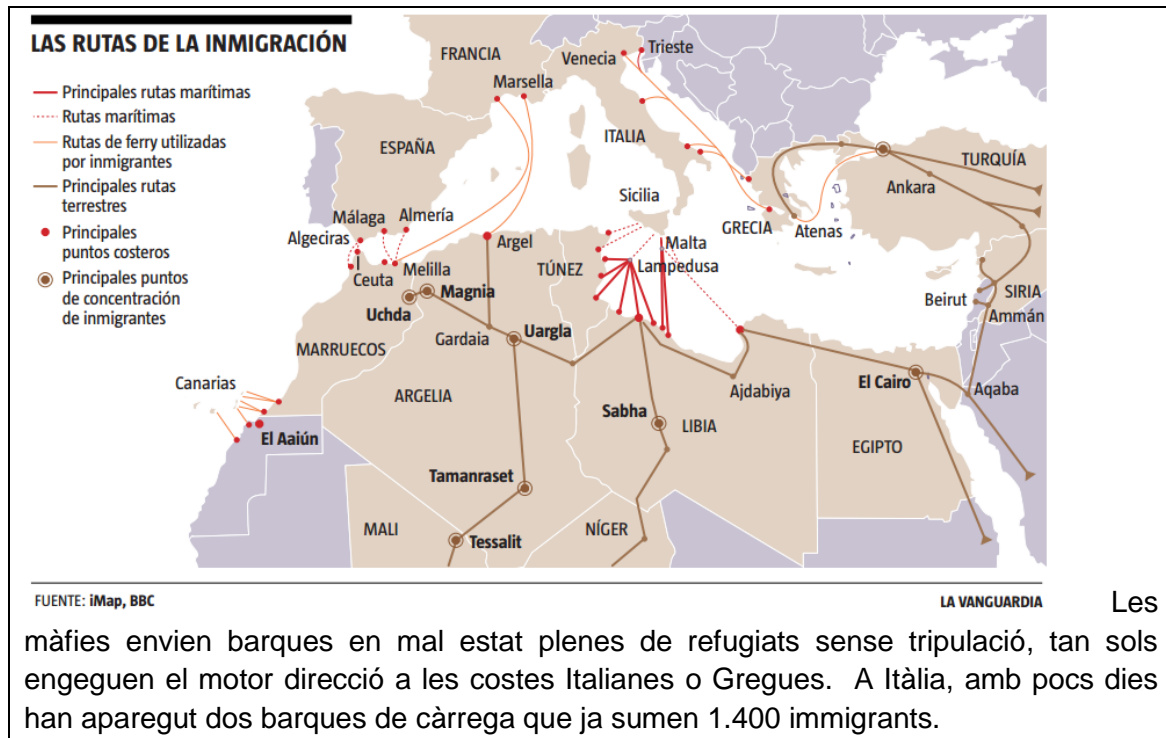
LAS RUTAS DE LA INMIGRACIÓN

Principales rutas marítimas
Rutas marítimas
Rutas de ferry utilizadas por inmigrantes
Principales rutas terrestres
Principales puntos costeros
Principales puntos de concentración de inmigrantes

FRANCIA
Venecia
Trieste
Marsella
ITALIA
ESPAÑA
TURQUÍA
Ankara
Sicilia
GRECIA
Atenas
Málaga
Almería
Algeciras
Argel
Malta
Ceuta
Melilla
TÚNEZ
Lampedusa
Beirut
SIRIA
Magnia
Uchda
Ammán
Gardaia
Uargla
MARRUECOS
Canarias
ARGELIA
Ajdabiya
El Cairo
Aqaba
Sabha
LIBIA
El Aaiún
EGIPTO
Tamanraset
MALI
NÍGER
Tessalit

FUENTE: iMap, BBC
LA VANGUARDIA

Les màfies envien barques en mal estat plenes de refugiats sense tripulació, tan sols engeguen el motor direcció a les costes Italianes o Gregues. A Itàlia, amb pocs dies han aparegut dos barques de càrrega que ja sumen 1.400 immigrants.